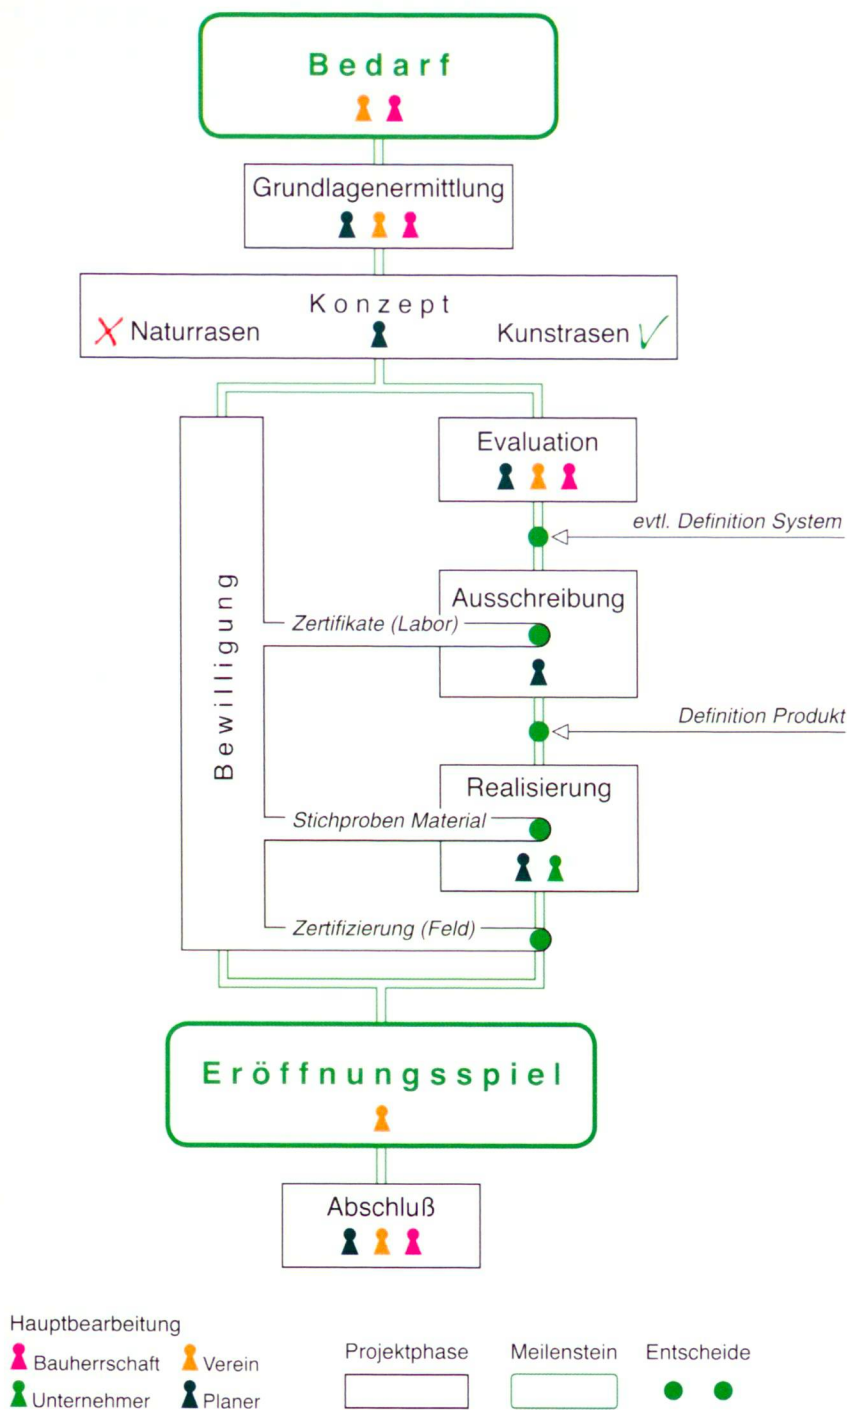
Bedarf

Grundlagenermittlung

Konzept
Naturrasen Kunstrasen

Evaluation

evtl. Definition System

Bewilligung

Ausschreibung

Zertifikate (Labor)

Definition Produkt

Realisierung

Stichproben Material

Zertifizierung (Feld)

Eröffnungsspiel

Abschluß

Hauptbearbeitung
Bauherrschaft Verein
Unternehmer Planer

Projektphase

Meilenstein

Entscheide